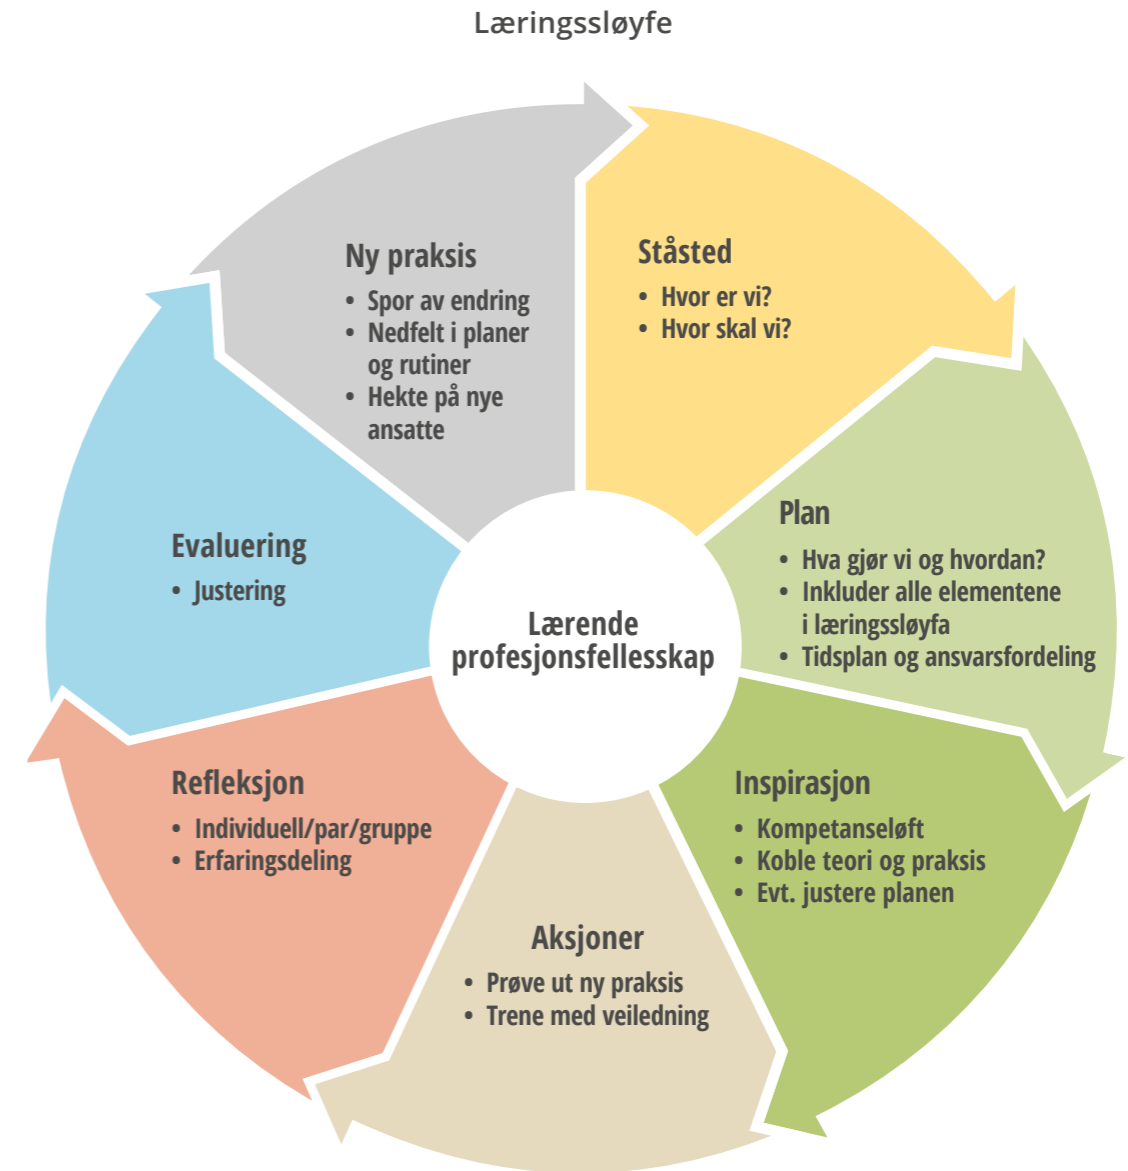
Læringssløyfe

Ny praksis
- Spor av endring
- Nedfelt i planer og rutiner
- Hekte på nye ansatte

Ståsted
- Hvor er vi?
- Hvor skal vi?

Plan
- Hva gjør vi og hvordan?
- Inkluder alle elementene i læringssløyfa
- Tidsplan og ansvarsfordeling

Inspirasjon
- Kompetanseløft
- Koble teori og praksis
- Evt. justere planen

Aksjoner
- Prøve ut ny praksis
- Trene med veiledning

Refleksjon
- Individuell/par/gruppe
- Erfaringsdeling

Evaluering
- Justering

Lærende profesjonsfellesskap